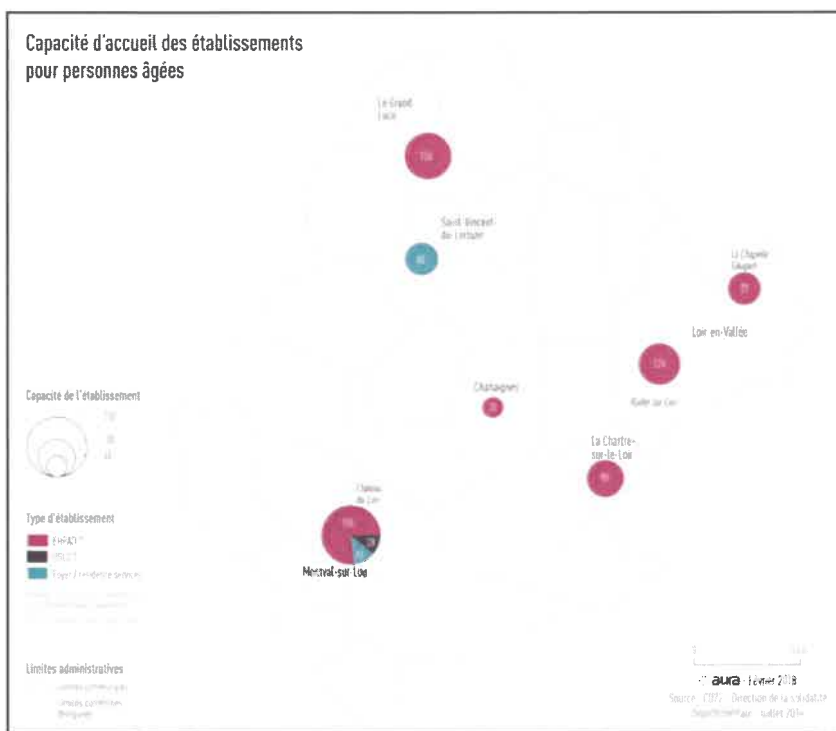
Capacité d'accueil des établissements pour personnes âgées

Le Grand Lucé

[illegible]

Saint-Vincent du Lorouër

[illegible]

La Chapelle Gaugain

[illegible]

Loir en-Vallée

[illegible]

Ruillé sur Loir

Chahaignes

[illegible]

La Chartre-sur-le-Loir

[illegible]

Château du Loir

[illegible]

Montval-sur-Loir

Capacité de l'établissement

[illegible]

Type d'établissement

EHPAD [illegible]

USLD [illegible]

Foyer / résidence séniors

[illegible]

Limites administratives

Limites communales

Limites communes déléguées

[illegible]

aura - Février 2018

Source : CD72 - Direction de la solidarité départementale - Juillet 2016